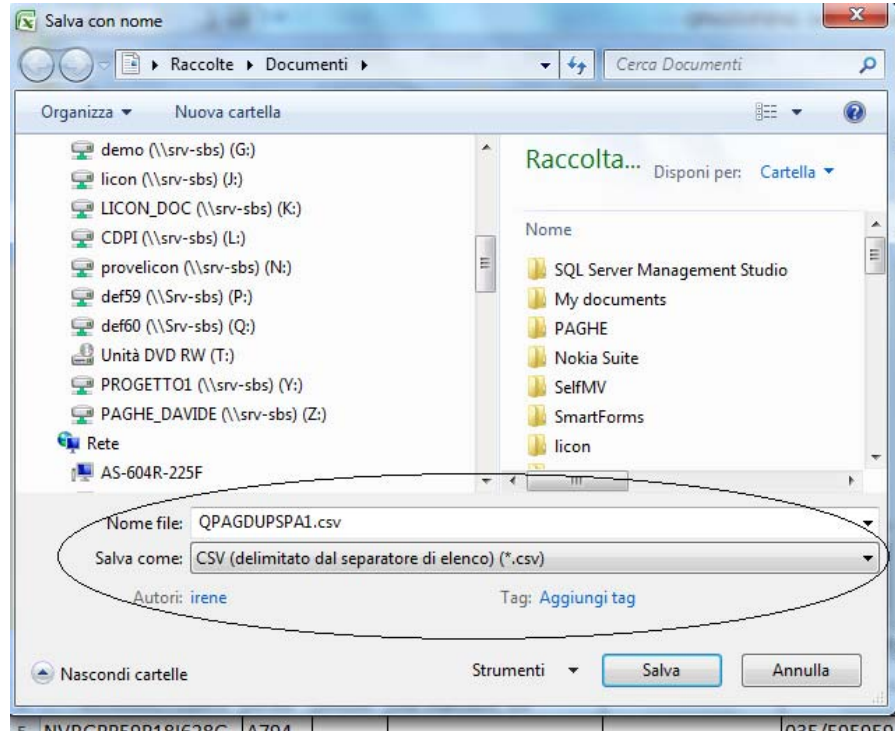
Salva con nome

Raccolte ▸ Documenti ▸

Cerca Documenti

Organizza ▾ Nuova cartella

demo (\\srv-sbs) (G:)
licon (\\srv-sbs) (J:)
LICON_DOC (\\srv-sbs) (K:)
CDPI (\\srv-sbs) (L:)
provelicon (\\srv-sbs) (N:)
def59 (\\Srv-sbs) (P:)
def60 (\\Srv-sbs) (Q:)
Unità DVD RW (T:)
PROGETTO1 (\\srv-sbs) (Y:)
PAGHE_DAVIDE (\\srv-sbs) (Z:)
Rete
AS-604R-225F

Raccolta... Disponi per: Cartella ▾

Nome
SQL Server Management Studio
My documents
PAGHE
Nokia Suite
SelfMV
SmartForms
licon

Nome file: QPAGDUPSPA1.csv
Salva come: CSV (delimitato dal separatore di elenco) (*.csv)
Autori: irene
Tag: Aggiungi tag

Nascondi cartelle
Strumenti ▾
Salva
Annulla

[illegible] A794 035/595950